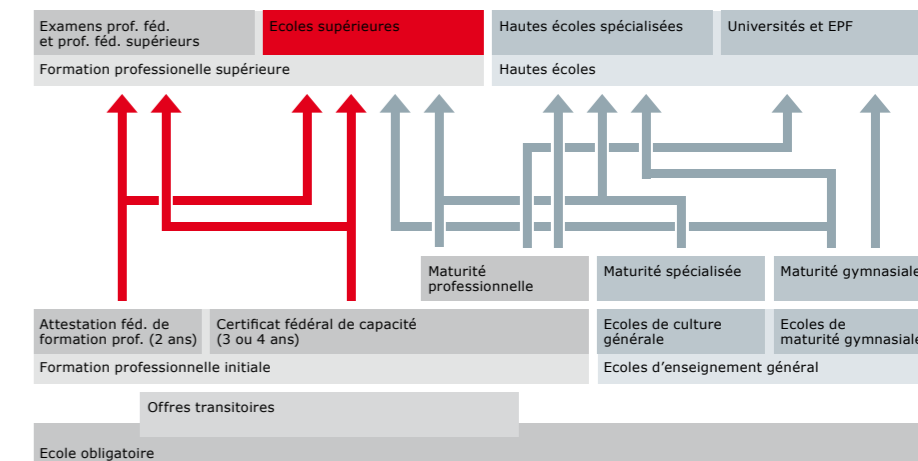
Examens prof. féd. et prof. féd. supérieurs

Ecoles supérieures

Hautes écoles spécialisées

Universités et EPF

Formation professionnelle supérieure

Hautes écoles

Maturité professionnelle

Maturité spécialisée

Maturité gymnasiale

Attestation féd. de formation prof. (2 ans)

Certificat fédéral de capacité (3 ou 4 ans)

Ecoles de culture générale

Ecoles de maturité gymnasiale

Formation professionnelle initiale

Ecoles d'enseignement général

Offres transitoires

Ecole obligatoire